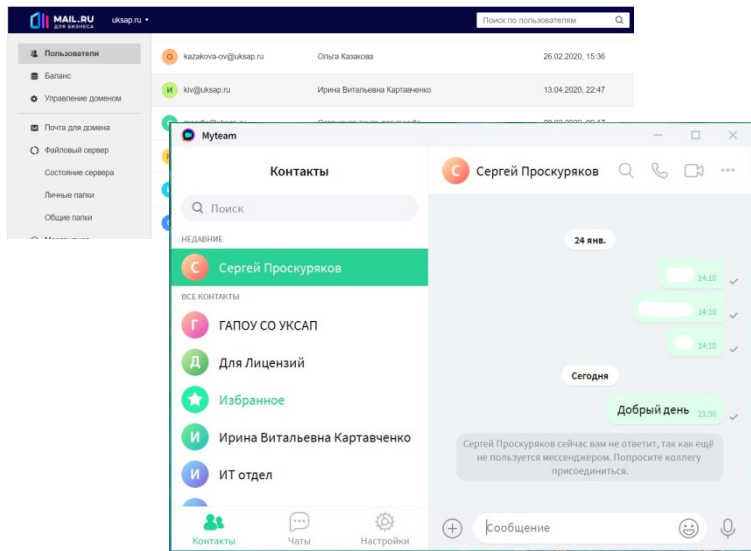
MAIL.RU ДЛЯ БИЗНЕСА uksap.ru

Поиск по пользователям

Пользователи
Баланс
Управление доменом
Почта для домена
Файловый сервер
Состояние сервера
Личные папки
Общие папки

О kazakova-ov@uksap.ru Ольга Казакова 26.02.2020, 15:36
И kiv@uksap.ru Ирина Витальевна Картавченко 13.04.2020, 22:47

Myteam

Контакты
Поиск
НЕДАВНИЕ
С Сергей Проскуряков
ВСЕ КОНТАКТЫ
Г ГАПОУ СО УКСАП
Д Для Лицензий
Избранное
И Ирина Витальевна Картавченко
И ИТ отдел

Контакты Чаты Настройки

С Сергей Проскуряков

24 янв.
14:10
14:10
14:10
Сегодня
Добрый день 21:56

Сергей Проскуряков сейчас вам не ответит, так как ещё не пользуется мессенджером. Попросите коллегу присоединиться.

Сообщение